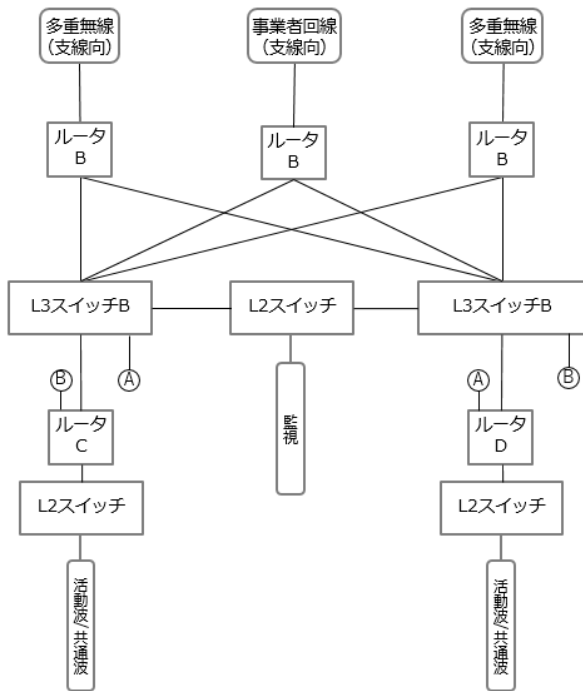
多重無線
(支線向)

事業者回線
(支線向)

多重無線
(支線向)

ルータ
B

ルータ
B

ルータ
B

L3スイッチB

L2スイッチ

L3スイッチB

Ⓑ

Ⓐ

監視

Ⓐ

Ⓑ

ルータ
C

ルータ
D

L2スイッチ

L2スイッチ

活動波/共通波

活動波/共通波